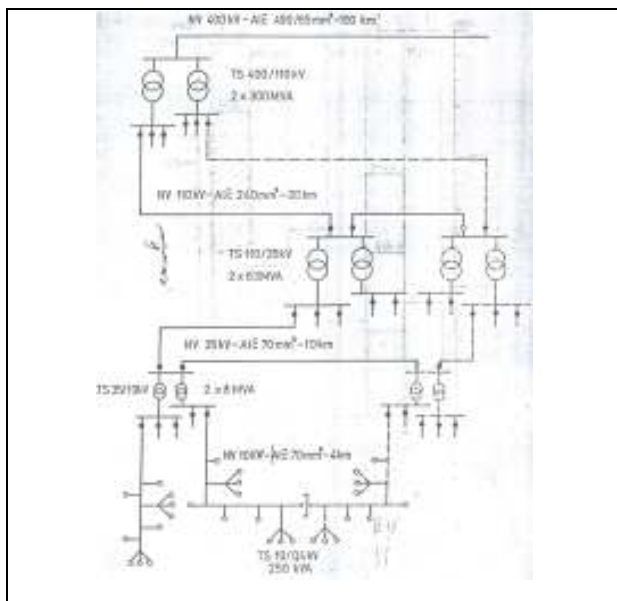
NV 400kV – AlČ 490/65mm² –180 km

TS 400/110kV
2 x 300MVA

NV 110kV – AlČ 240mm² – 30km

TS 110/35kV
2 x 63MVA

NV 35kV – AlČ 70 mm² – 10km

TS 35/10kV
2 x 8 MVA

NV 10kV – AlČ 70mm² – 4km

TS 10/0,4kV
250 kVA